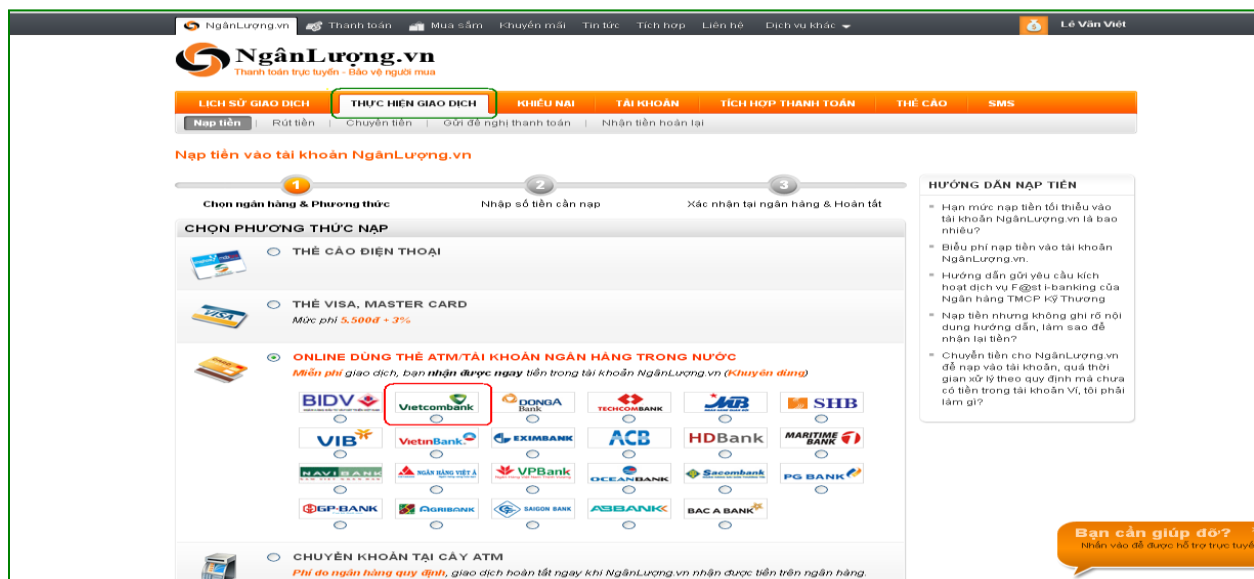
NgânLượng.vn Thanh toán Mua sắm Khuyến mãi Tin tức Tích hợp Liên hệ Dịch vụ khác

Lê Văn Việt

NgânLượng.vn
Thanh toán trực tuyến - Bảo vệ người mua

LỊCH SỬ GIAO DỊCH | THỰC HIỆN GIAO DỊCH | KHIẾU NẠI | TÀI KHOẢN | TÍCH HỢP THANH TOÁN | THẺ CÀO | SMS

Nạp tiền | Rút tiền | Chuyển tiền | Gửi đề nghị thanh toán | Nhận tiền hoàn lại

Nạp tiền vào tài khoản NgânLượng.vn

1 Chọn ngân hàng & Phương thức
2 Nhập số tiền cần nạp
3 Xác nhận tại ngân hàng & Hoàn tất

CHỌN PHƯƠNG THỨC NẠP

THẺ CÀO ĐIỆN THOẠI

THẺ VISA, MASTER CARD
Mức phí 5.500đ + 3%

ONLINE DÙNG THẺ ATM/TÀI KHOẢN NGÂN HÀNG TRONG NƯỚC
Miễn phí giao dịch, bạn nhận được ngay tiền trong tài khoản NgânLượng.vn (Khuyên dùng)

BIDV Vietcombank DONGA Bank TECHCOMBANK MB SHB
VIB VietinBank EXIMBANK ACB HDBank MARITIME BANK
NAVIBANK NGÂN HÀNG VIỆT Á VPBank OCEANBANK Sacombank PG BANK
GP-BANK AGRIBANK SAIGON BANK ABBANK BAC A BANK

CHUYỂN KHOẢN TẠI CÂY ATM
Phí do ngân hàng quy định, giao dịch hoàn tất ngay khi NgânLượng.vn nhận được tiền trên ngân hàng.

HƯỚNG DẪN NẠP TIỀN
Hạn mức nạp tiền tối thiểu vào tài khoản NgânLượng.vn là bao nhiêu?
Biểu phí nạp tiền vào tài khoản NgânLượng.vn.
Hướng dẫn gửi yêu cầu kích hoạt dịch vụ F@st i-banking của Ngân hàng TMCP Kỹ Thương
Nạp tiền nhưng không ghi rõ nội dung hướng dẫn, làm sao để nhận lại tiền?
Chuyển tiền cho NgânLượng.vn để nạp vào tài khoản, quá thời gian xử lý theo quy định mà chưa có tiền trong tài khoản Ví, tôi phải làm gì?

Bạn cần giúp đỡ?
Nhấn vào để được hỗ trợ trực tuyế